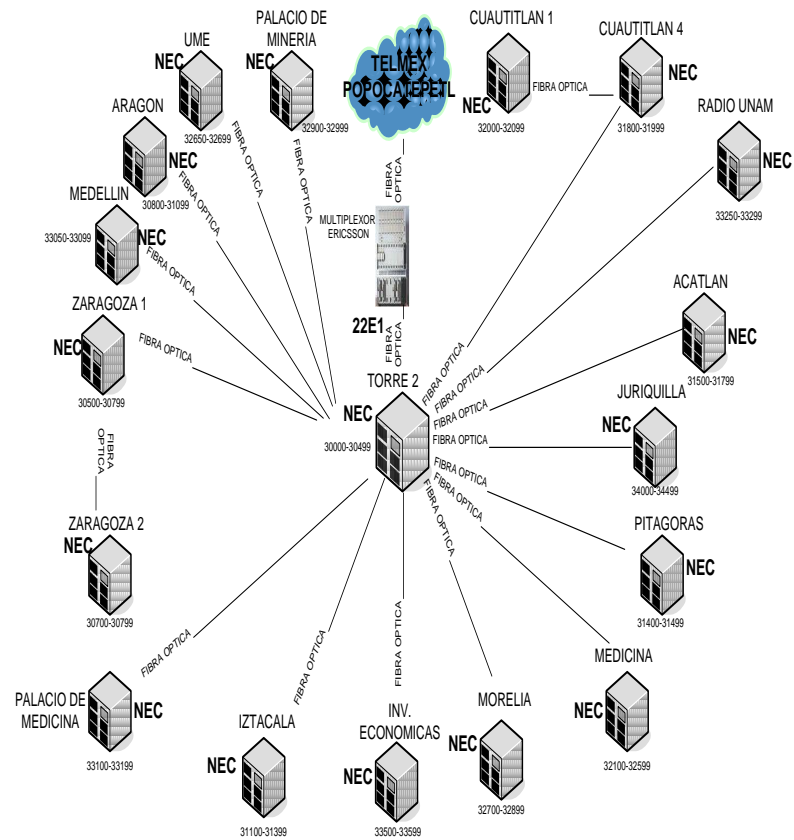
UME
NEC
32650-32699

PALACIO DE MINERIA
NEC
32900-32999

TELMEX POPOCATEPETL

CUAUTITLAN 1
NEC
32000-32099

CUAUTITLAN 4
NEC
31800-31999

FIBRA OPTICA

RADIO UNAM
NEC
33250-33299

ARAGON
NEC
30800-31099

MEDELLIN
NEC
33050-33099

FIBRA OPTICA
FIBRA OPTICA
FIBRA OPTICA
FIBRA OPTICA

MULTIPLEXOR ERICSSON
FIBRA OPTICA

22E1
FIBRA OPTICA

ZARAGOZA 1
NEC
30500-30799

FIBRA OPTICA

TORRE 2
NEC
30000-30499

ACATLAN
NEC
31500-31799

JURIQUILLA
NEC
34000-34499

FIBRA OPTICA
FIBRA OPTICA
FIBRA OPTICA
FIBRA OPTICA
FIBRA OPTICA
FIBRA OPTICA
FIBRA OPTICA

FIBRA OPTICA

ZARAGOZA 2
NEC
30700-30799

PITAGORAS
NEC
31400-31499

FIBRA OPTICA
FIBRA OPTICA
FIBRA OPTICA

MEDICINA
NEC
32100-32599

PALACIO DE MEDICINA
NEC
33100-33199

IZTACALA
NEC
31100-31399

INV. ECONOMICAS
NEC
33500-33599

MORELIA
NEC
32700-32899